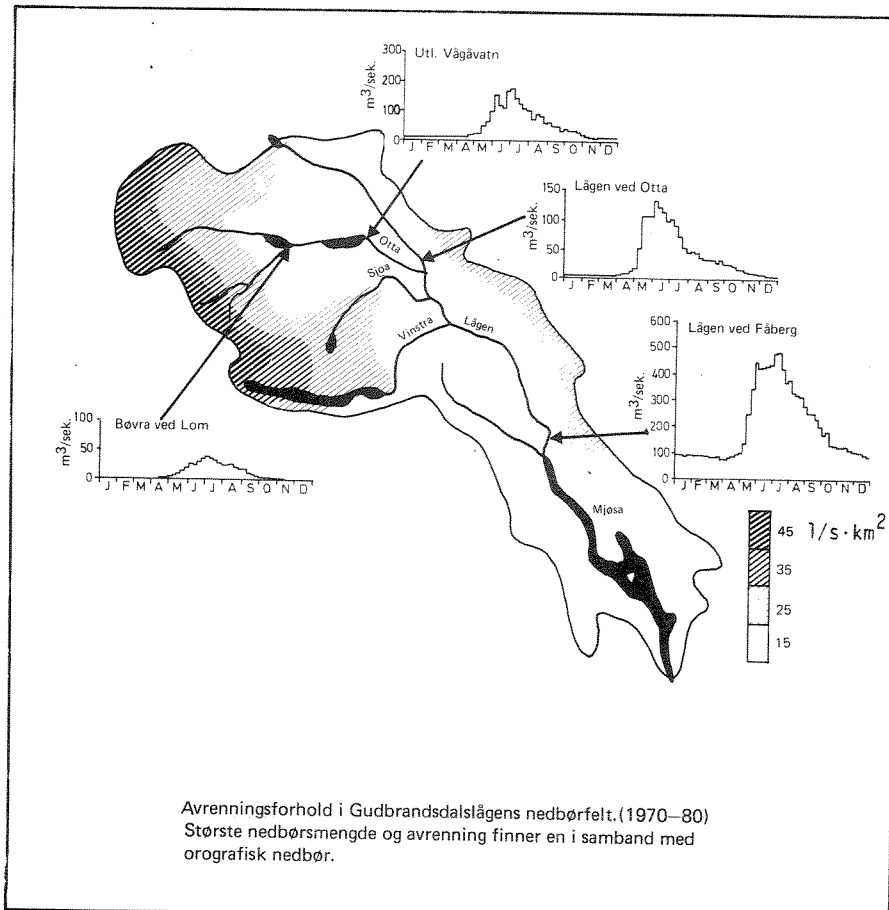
300
Utl. Vågåvatn
200
$m^3$/sek.
100
0
J F M A M J J A S O N D

150
Lågen ved Otta
100
$m^3$/sek.
50
0
J F M A M J J A S O N D

Otta
Sjoa
Vinstra
Lågen

600
Lågen ved Fåberg
500
400
$m^3$/sek.
300
200
100
0
J F M A M J J A S O N D

100
Bøvra ved Lom
$m^3$/sek.
50
0
J F M A M J J A S O N D

Mjøsa

45
35
25
15
$l/s \cdot km^2$

Avrenningsforhold i Gudbrandsdalslågens nedbørfelt.(1970–80)
Største nedbørsmengde og avrenning finner en i samband med orografisk nedbør.